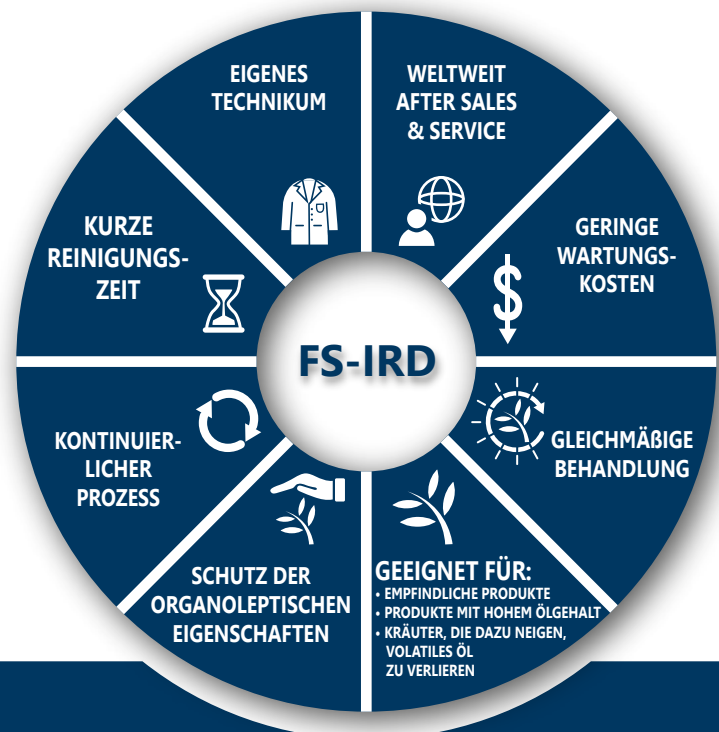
FS-IRD

EIGENES TECHNIKUM

WELTWEIT AFTER SALES & SERVICE

GERINGE WARTUNGSKOSTEN

GLEICHMÄßIGE BEHANDLUNG

GEEIGNET FÜR:
• EMPFINDLICHE PRODUKTE
• PRODUKTE MIT HOHEM ÖLGEHALT
• KRÄUTER, DIE DAZU NEIGEN, VOLATILES ÖL ZU VERLIEREN

SCHUTZ DER ORGANOLEPTISCHEN EIGENSCHAFTEN

KONTINUIERLICHER PROZESS

KURZE REINIGUNGSZEIT